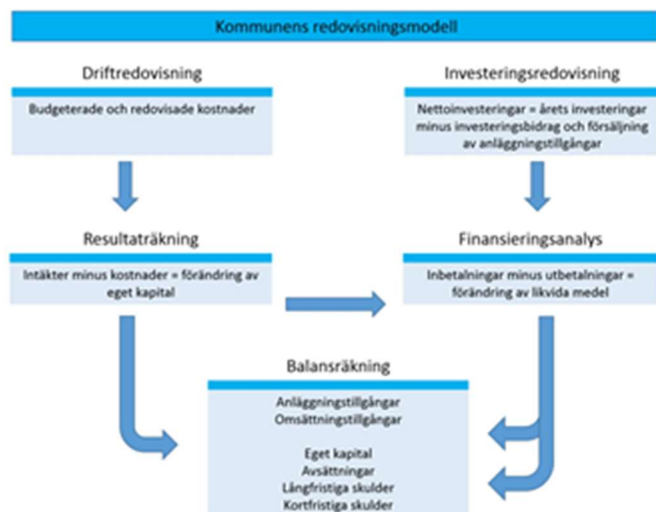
Kommunens redovisningsmodell

Driftredovisning

Budgeterade och redovisade kostnader

Investeringsredovisning

Nettoinvesteringar = årets investeringar minus investeringsbidrag och försäljning av anläggningstillgångar

Resultaträkning

Intäkter minus kostnader = förändring av eget kapital

Finansieringsanalys

Inbetalningar minus utbetalningar = förändring av likvida medel

Balansräkning

Anläggningstillgångar
Omsättningstillgångar

Eget kapital
Avsättningar
Långfristiga skulder
Kortfristiga skulder